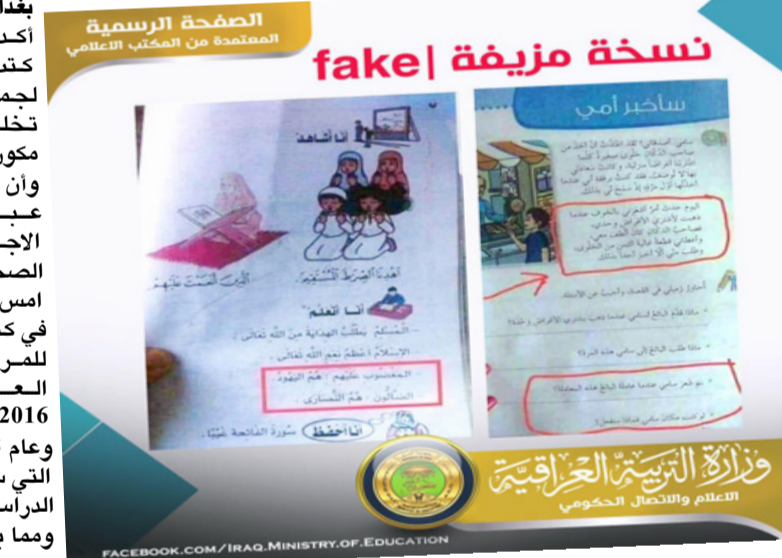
بغدا
أكد
كتب
لجم
تخل
مكو
وأن
عـبـ
الاجـ
الصـ
امس
في كـ
للمر
العـ
2016
وعام
التي
الدراس
ومما

الصفحة الرسمية
المعتمدة من المكتب الاعلامي

نسخة مزيفة | fake

أنا أشاهد

اهدنا الصراط المستقيم

الذين أنعمت عليهم

أنا أتعلم

المسلم يطلب الهداية من الله تعالى.

الإسلام أعظم نعم الله تعالى.

المغضوب عليهم: هم اليهود.

الضالون: هم النصارى.

أنا أحفظ سورة الفاتحة غيبًا.

سأخبر أمي

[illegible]

اليوم حدث أمر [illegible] عندما ذهبت لأشتري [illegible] وأعطاني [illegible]

أحاور زملائي في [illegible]

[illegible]

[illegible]

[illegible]

وزارة التربية العراقية
الاعلام والاتصال الحكومي

FACEBOOK.COM/IRAQ.MINISTRY.OF.EDUCATION